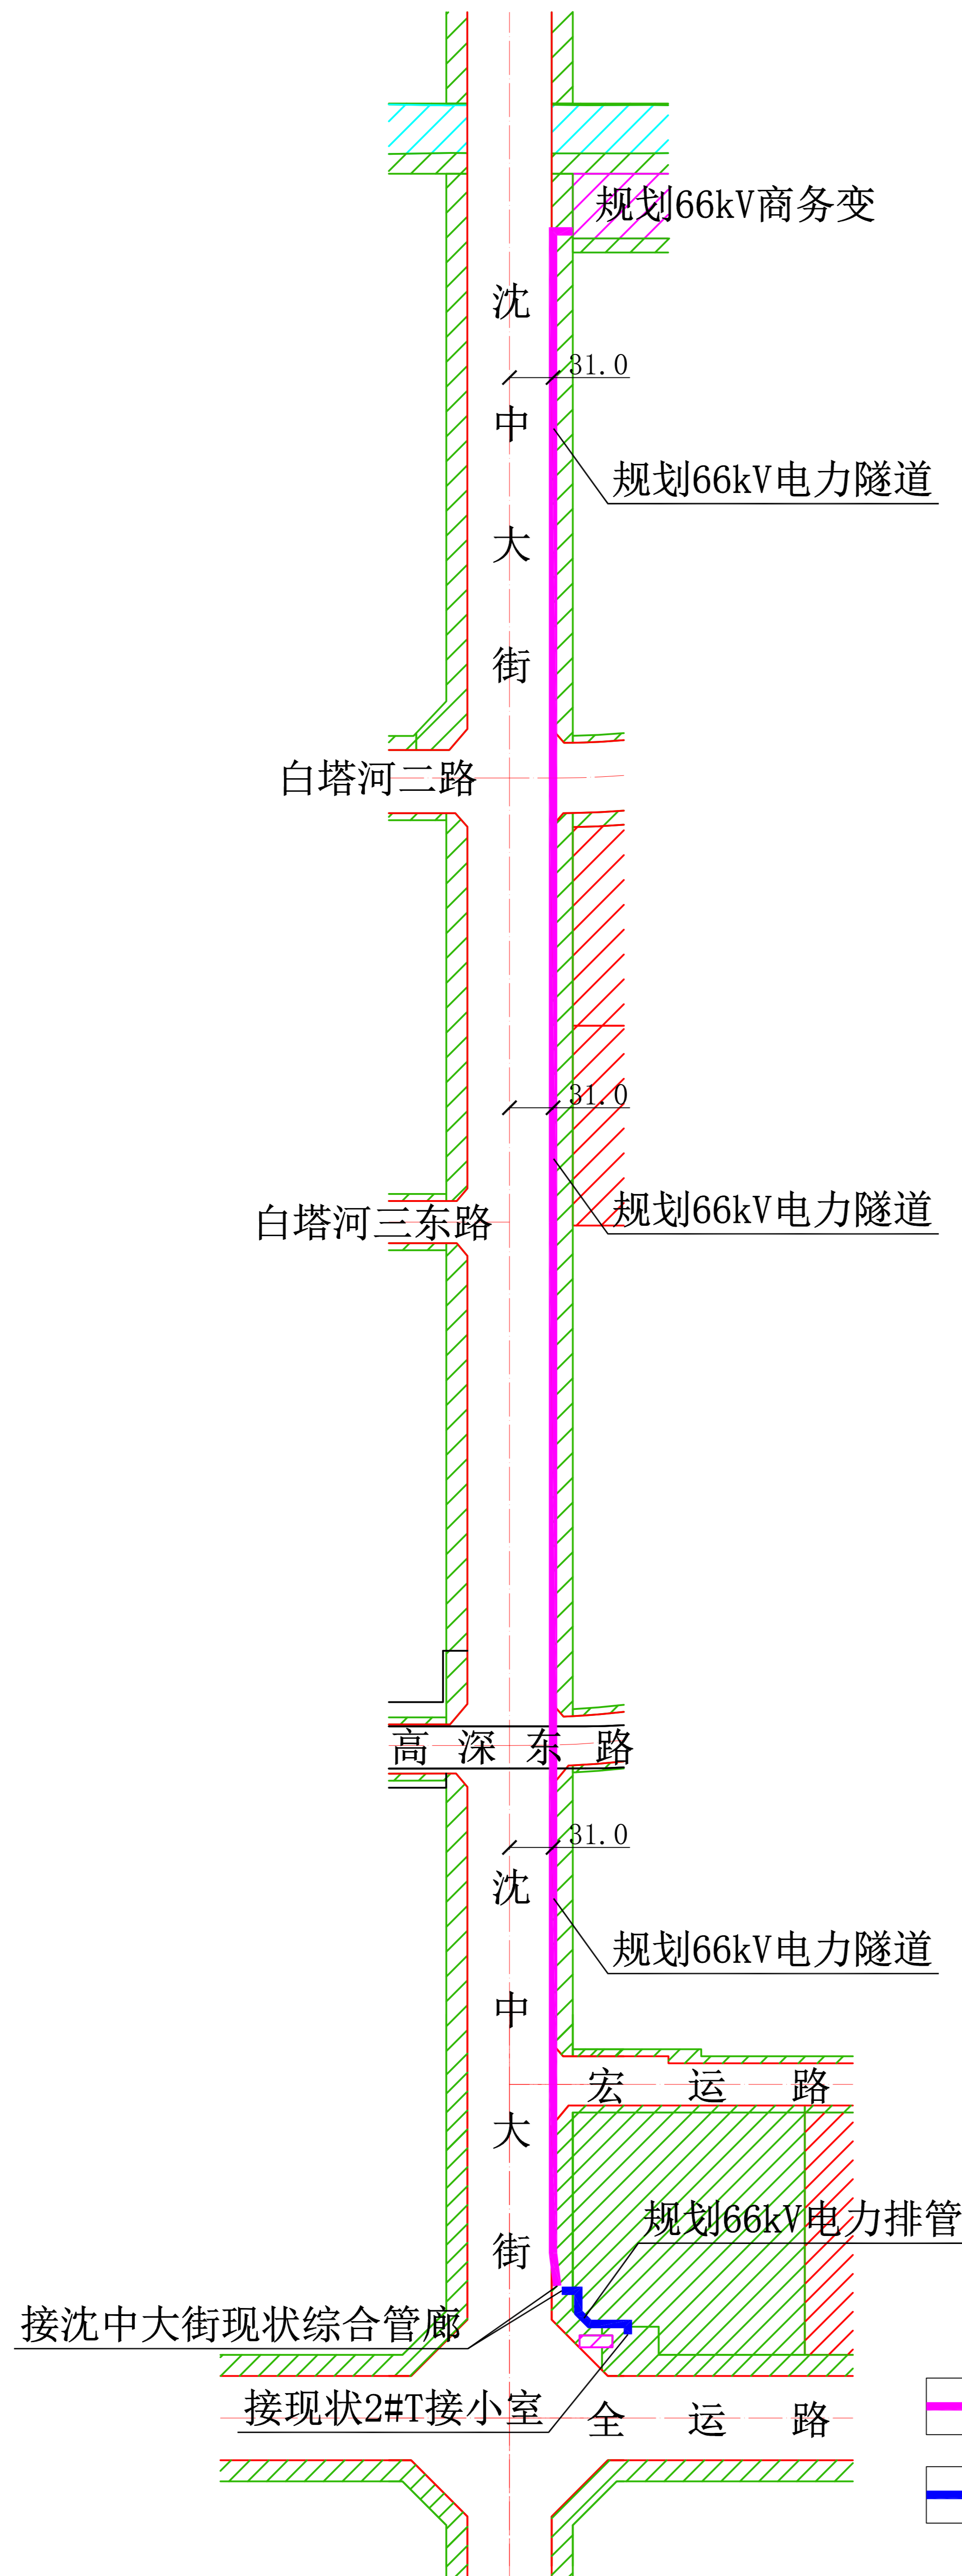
规划66kV商务变

沈

31.0

中

规划66kV电力隧道

大

街

白塔河二路

31.0

规划66kV电力隧道

白塔河三东路

高 深 东 路

31.0

沈

规划66kV电力隧道

中

宏 运 路

大

规划66kV电力排管

街

接沈中大街现状综合管廊

接现状2#T接小室

全 运 路